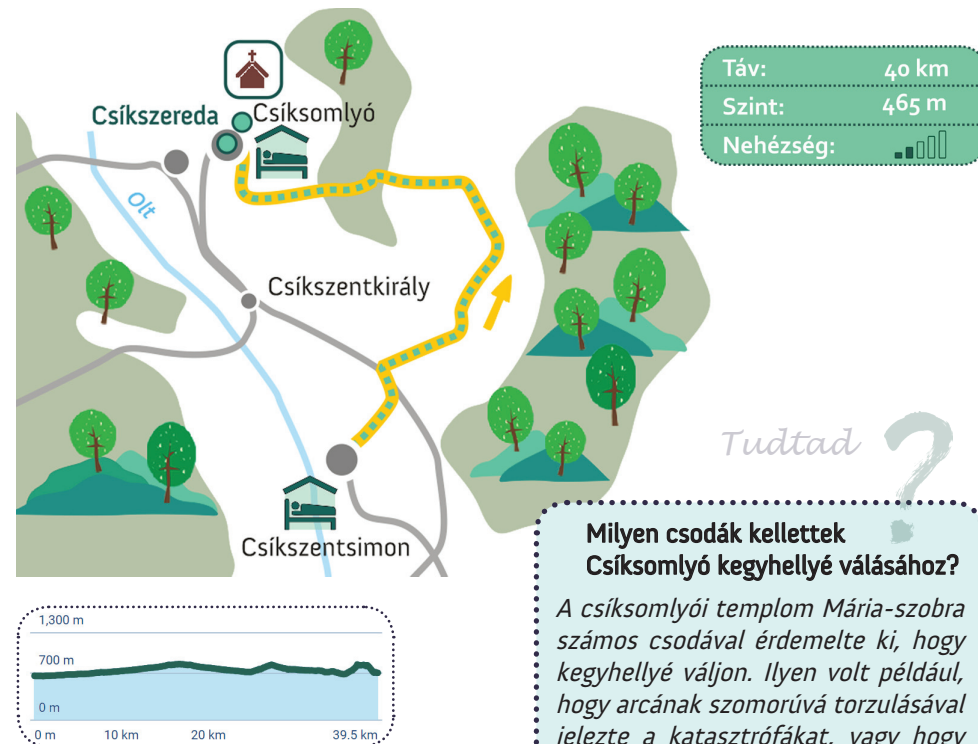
Csíkszereda
Csíksomlyó
Olt
Csíkszentkirály
Csíkszentsimon

| Táv: | 40 km |
|---|---|
| Szint: | 465 m |
| Nehézség: | |

1,300 m
700 m
0 m
0 m
10 km
20 km
39.5 km

Tudtad

Milyen csodák kellettek Csíksomlyó kegyhellyé válásához?

A csíksomlyói templom Mária-szobra számos csodával érdemelte ki, hogy kegyhellyé váljon. Ilyen volt például, hogy arcának szomorúvá torzulásával jelezte a katasztrófákat, vagy hogy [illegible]